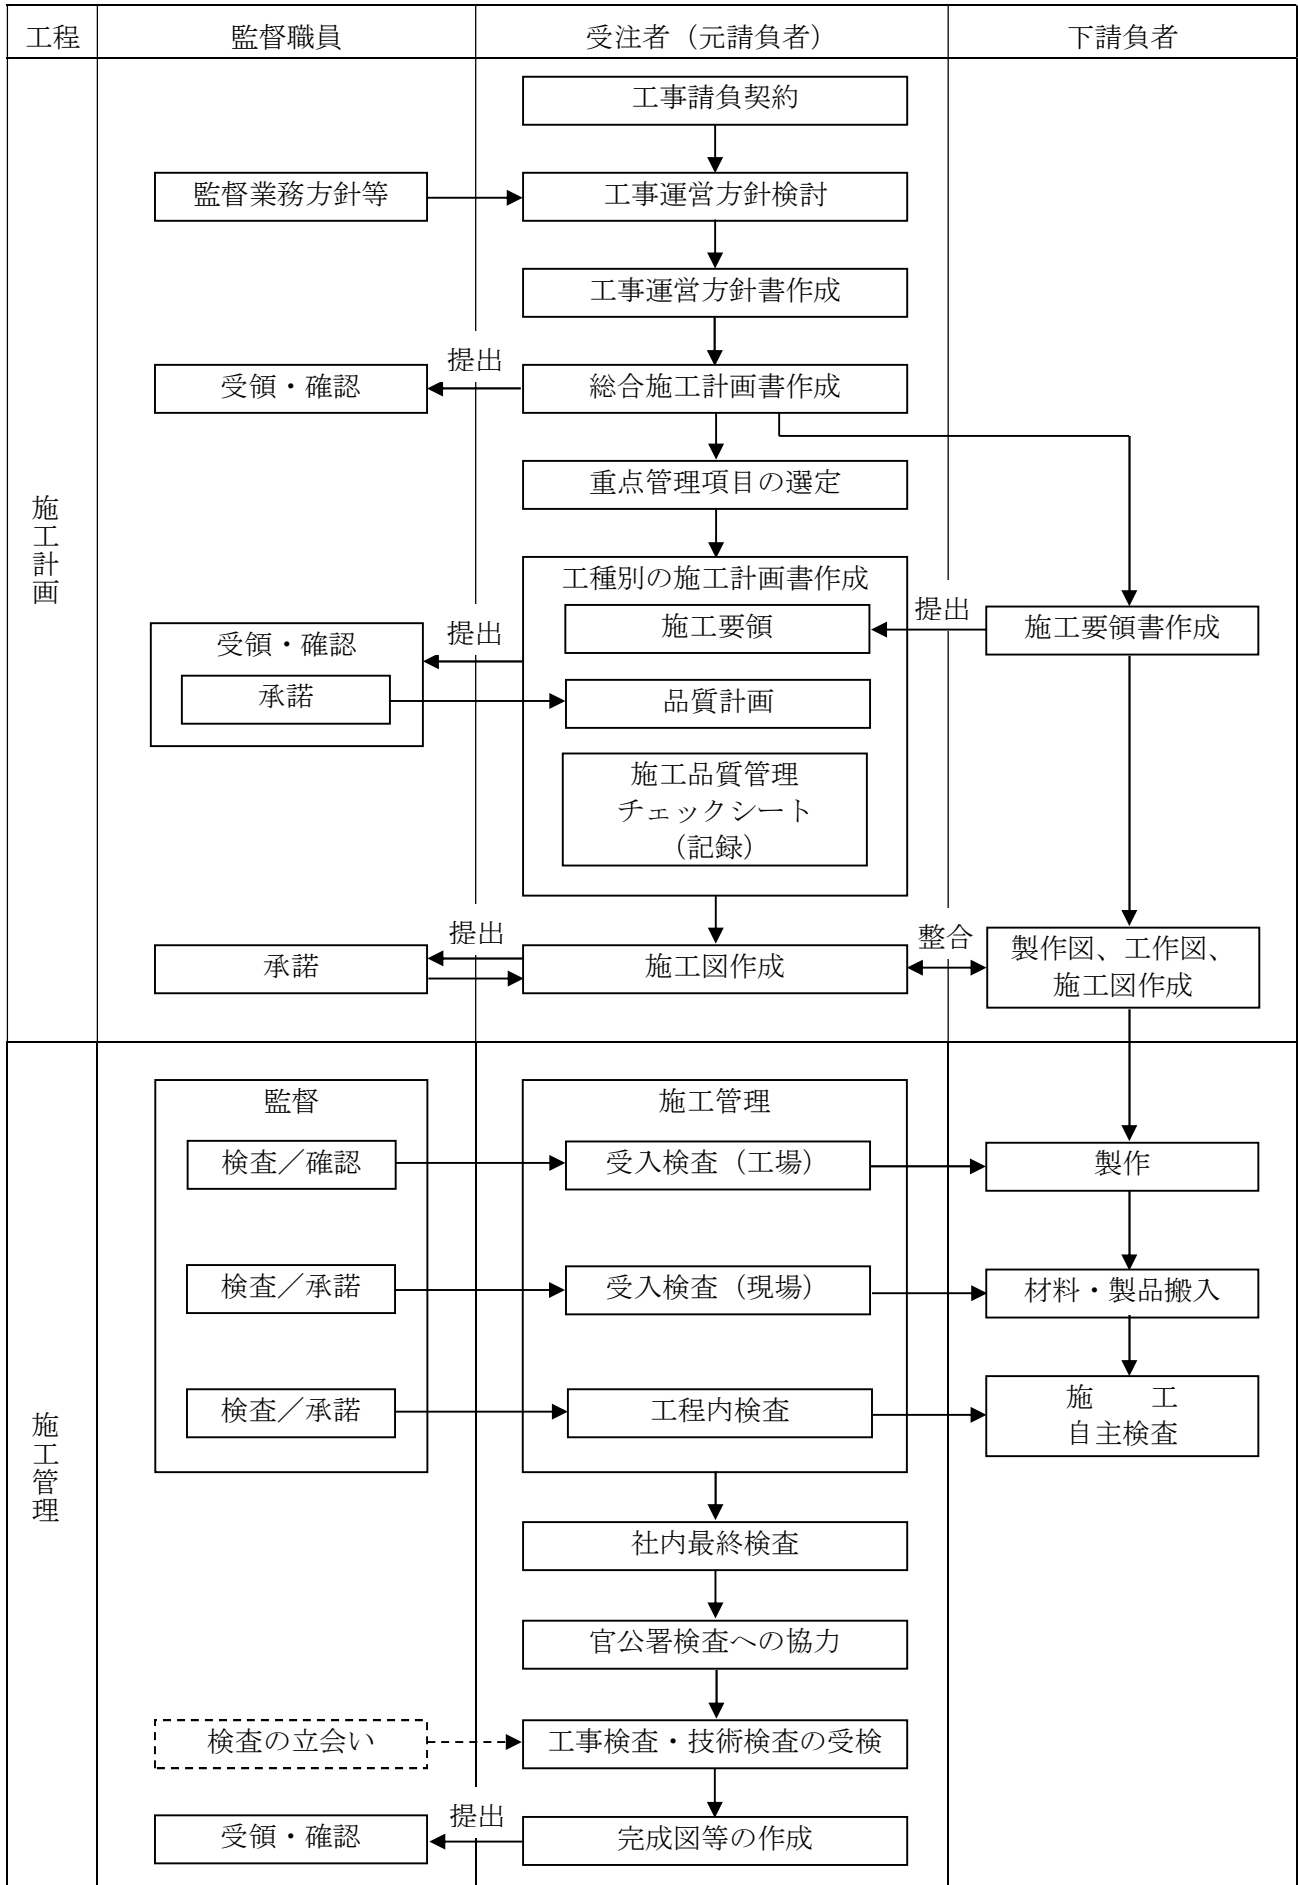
工程 監督職員 受注者（元請負者） 下請負者

施工計画

工事請負契約

監督業務方針等

工事運営方針検討

工事運営方針書作成

提出

受領・確認

総合施工計画書作成

重点管理項目の選定

工種別の施工計画書作成

施工要領

提出

施工要領書作成

提出

受領・確認

承諾

品質計画

施工品質管理
チェックシート
（記録）

提出

整合

承諾

施工図作成

製作図、工作図、
施工図作成

施工管理

監督

施工管理

検査／確認

受入検査（工場）

製作

検査／承諾

受入検査（現場）

材料・製品搬入

検査／承諾

工程内検査

施　工
自主検査

社内最終検査

官公署検査への協力

検査の立会い

工事検査・技術検査の受検

提出

受領・確認

完成図等の作成